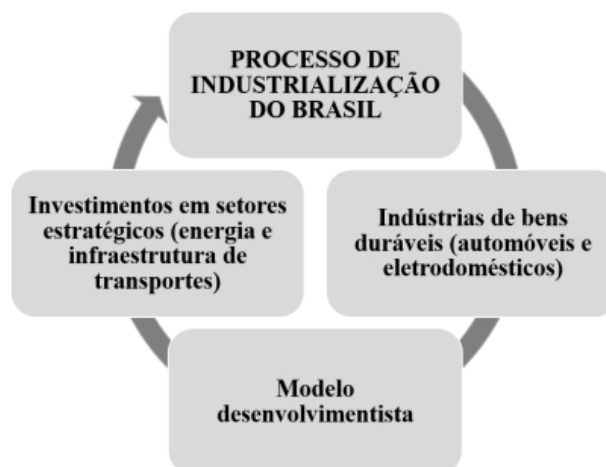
PROCESSO DE INDUSTRIALIZAÇÃO DO BRASIL

Indústrias de bens duráveis (automóveis e eletrodomésticos)

Modelo desenvolvimentista

Investimentos em setores estratégicos (energia e infraestrutura de transportes)